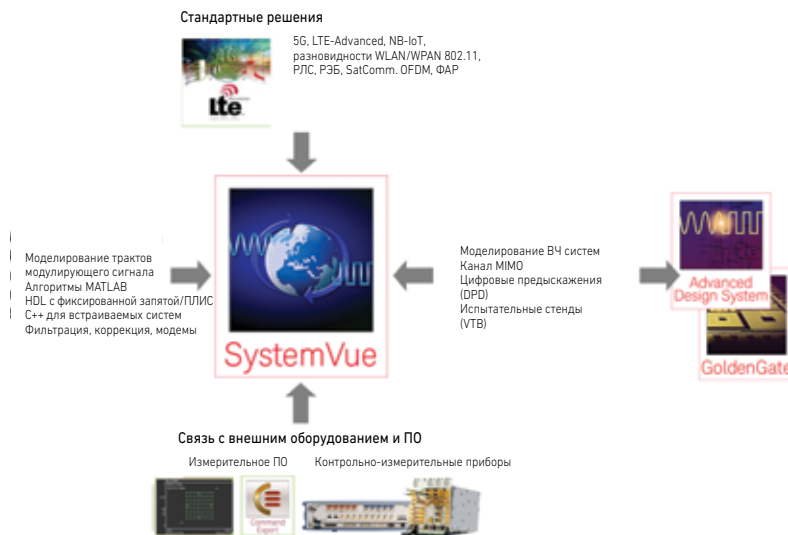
Стандартные решения

5G, LTE-Advanced, NB-IoT, разновидности WLAN/WPAN 802.11, РЛС, РЭБ, SatComm. OFDM, ФАР

lte

Моделирование трактов модулирующего сигнала
Алгоритмы MATLAB
HDL с фиксированной запятой/ПЛИС
C++ для встраиваемых систем
Фильтрация, коррекция, модемы

SystemVue

Моделирование ВЧ систем
Канал MIMO
Цифровые предыскажения (DPD)
Испытательные стенды (VTB)

Advanced Design System

GoldenGate

Связь с внешним оборудованием и ПО

Измерительное ПО

Контрольно-измерительные приборы

Command Expert